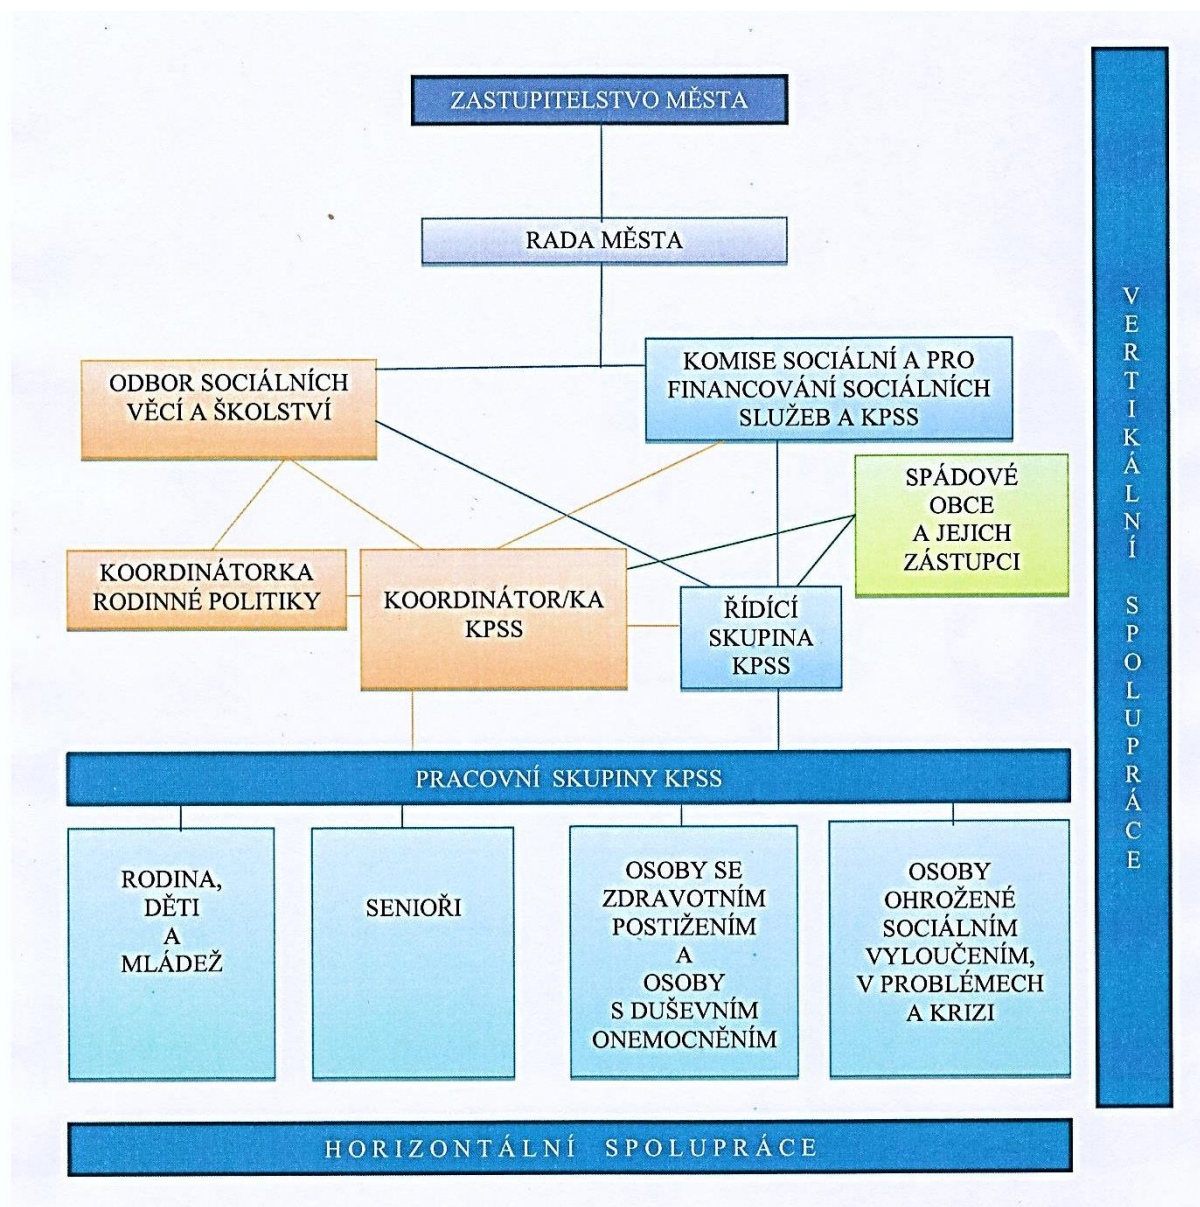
ZASTUPITELSTVO MĚSTA

RADA MĚSTA

ODBOR SOCIÁLNÍCH VĚCÍ A ŠKOLSTVÍ

KOMISE SOCIÁLNÍ A PRO FINANCOVÁNÍ SOCIÁLNÍCH SLUŽEB A KPSS

SPÁDOVÉ OBCE A JEJICH ZÁSTUPCI

KOORDINÁTORKA RODINNÉ POLITIKY

KOORDINÁTOR/KA KPSS

ŘÍDÍCÍ SKUPINA KPSS

PRACOVNÍ SKUPINY KPSS

RODINA, DĚTI A MLÁDEŽ

SENIOŘI

OSOBY SE ZDRAVOTNÍM POSTIŽENÍM A OSOBY S DUŠEVNÍM ONEMOCNĚNÍM

OSOBY OHROŽENÉ SOCIÁLNÍM VYLOUČENÍM, V PROBLÉMECH A KRIZI

VERTIKÁLNÍ SPOLUPRÁCE

HORIZONTÁLNÍ SPOLUPRÁCE